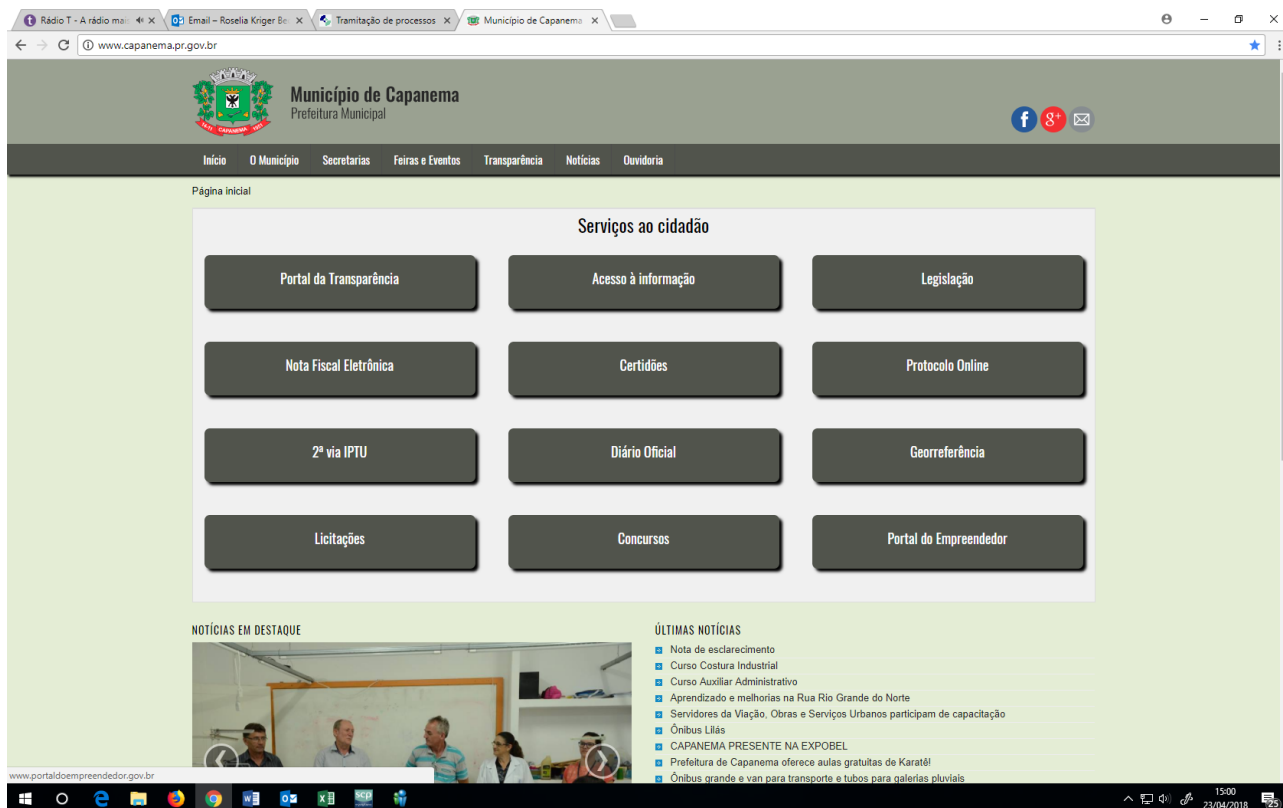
Rádio T - A rádio ma ×
Email – Roselia Kriger Be ×
Tramitação de processos ×
Município de Capanema ×

www.capanema.pr.gov.br

Município de Capanema
Prefeitura Municipal

CAPANEMA

Início | O Município | Secretarias | Feiras e Eventos | Transparência | Notícias | Ouvidoria

Página inicial

Serviços ao cidadão

Portal da Transparência
Acesso à informação
Legislação
Nota Fiscal Eletrônica
Certidões
Protocolo Online
2ª via IPTU
Diário Oficial
Georreferência
Licitações
Concursos
Portal do Empreendedor

NOTÍCIAS EM DESTAQUE

ÚLTIMAS NOTÍCIAS
Nota de esclarecimento
Curso Costura Industrial
Curso Auxiliar Administrativo
Aprendizado e melhorias na Rua Rio Grande do Norte
Servidores da Viação, Obras e Serviços Urbanos participam de capacitação
Ônibus Lilás
CAPANEMA PRESENTE NA EXPOBEL
Prefeitura de Capanema oferece aulas gratuitas de Karatê!
Ônibus grande e van para transporte e tubos para galerias pluviais

www.portaldoempreendedor.gov.br

15:00
23/04/2018